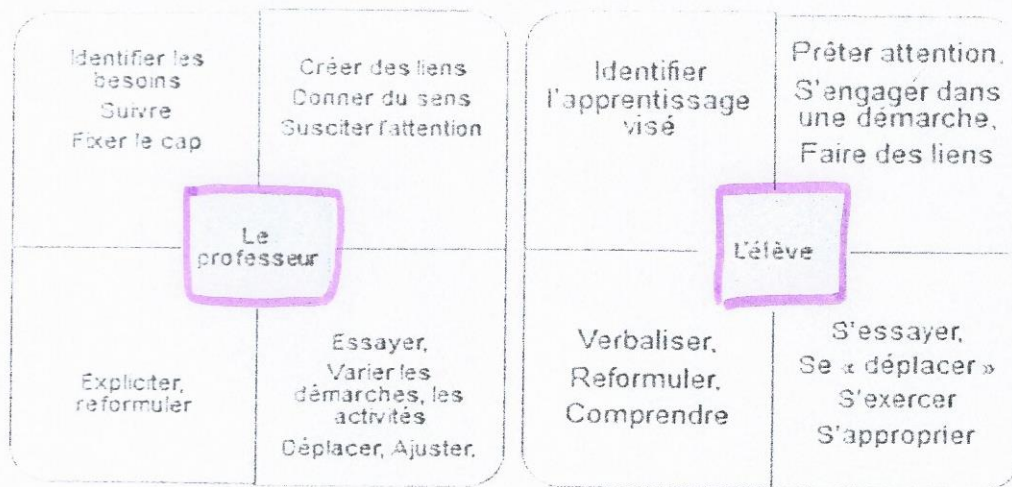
Identifier les besoins
Suivre
Fixer le cap

Créer des liens
Donner du sens
Susciter l'attention

Le professeur

Expliciter, reformuler

Essayer,
Varier les démarches, les activités
Déplacer, Ajuster,

Identifier l'apprentissage visé

Prêter attention,
S'engager dans une démarche,
Faire des liens

L'élève

Verbaliser,
Reformuler,
Comprendre

S'essayer,
Se « déplacer »
S'exercer
S'approprier